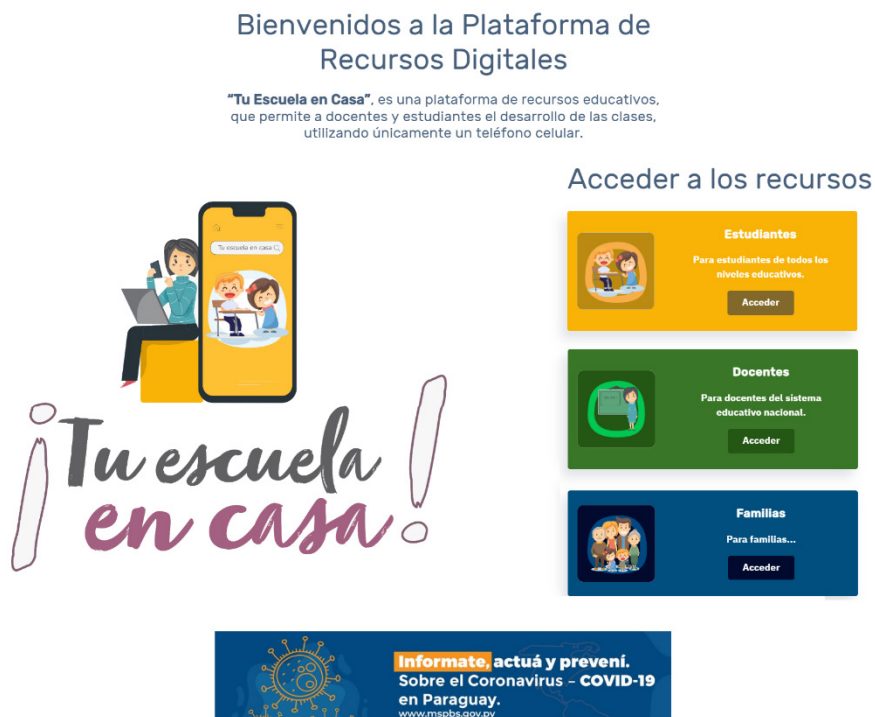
Bienvenidos a la Plataforma de Recursos Digitales

**"Tu Escuela en Casa"**, es una plataforma de recursos educativos, que permite a docentes y estudiantes el desarrollo de las clases, utilizando únicamente un teléfono celular.

Tu escuela en casa

¡Tu escuela en casa!

Acceder a los recursos

Estudiantes

Para estudiantes de todos los niveles educativos.

Acceder

Docentes

Para docentes del sistema educativo nacional.

Acceder

Familias

Para familias...

Acceder

Informate, actuá y prevení. Sobre el Coronavirus - COVID-19 en Paraguay.
www.mspbs.gov.py